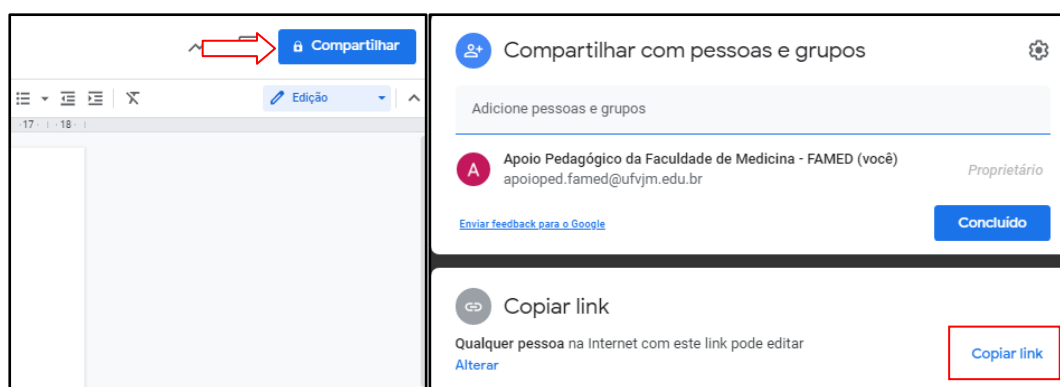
Compartilhar

Edição

17 18

Compartilhar com pessoas e grupos

Adicione pessoas e grupos

A

Apoio Pedagógico da Faculdade de Medicina - FAMED (você)
apoioped.famed@ufvjm.edu.br

Proprietário

Enviar feedback para o Google

Concluído

Copiar link

**Qualquer pessoa** na Internet com este link pode editar
Alterar

Copiar link